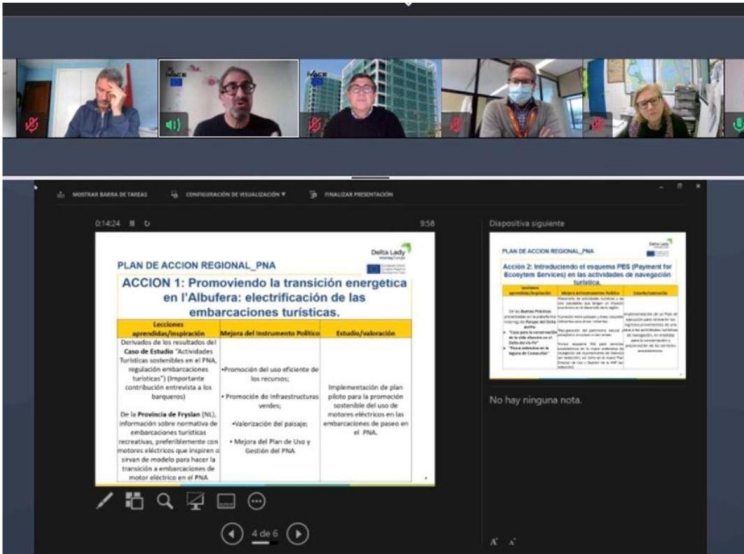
MOSTRAR BARRA DE TAREAS   CONFIGURACIÓN DE VISUALIZACIÓN ▾   FINALIZAR PRESENTACIÓN

0:14:24   9:58

PLAN DE ACCION REGIONAL_PNA

Delta Lady

ACCION 1: Promoviendo la transición energética en l'Albufera: electrificación de las embarcaciones turísticas.

| Lecciones aprendidas/Inspiración | Mejora del Instrumento Político | Estudio/valoración |
|---|---|---|
| Derivados de los resultados del Caso de Estudio "Actividades Turísticas sostenibles en el PNA, regulación embarcaciones turísticas") (Importante contribución entrevista a los barqueros) De la Provincia de Fryslan (NL), información sobre normativa de embarcaciones turísticas recreativas, preferiblemente con motores eléctricos que inspiren o sirvan de modelo para hacer la transición a embarcaciones de motor eléctrico en el PNA | •Promoción del uso eficiente de los recursos; • Promoción de infraestructuras verdes; •Valorización del paisaje; • Mejora del Plan de Uso y Gestión del PNA | Implementación de plan piloto para la promoción sostenible del uso de motores eléctricos en las embarcaciones de paseo en el PNA. |

Diapositiva siguiente

PLAN DE ACCION REGIONAL_PNA

Acción 2: Introduciendo el esquema PES (Payment for Ecosystem Services) en las actividades de navegación turística.

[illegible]

No hay ninguna nota.

4 de 6